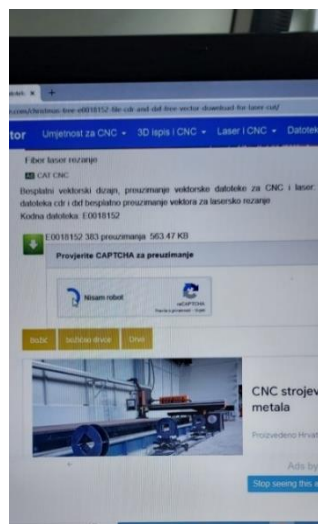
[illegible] ×   +

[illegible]/christmas-tree-e0018152-file-cdr-and-dxf-free-vector-download-for-laser-cut/

tor   Umjetnost za CNC ▾   3D ispis i CNC ▾   Laser i CNC ▾   Datotek

Fiber laser rezanje

CAT CNC

Besplatni vektorski dizajn, preuzimanje vektorske datoteke za CNC i laser. datoteka cdr i dxf besplatno preuzimanje vektora za lasersko rezanje

Kodna datoteka: E0018152

E0018152 383 preuzimanja 563.47 KB

Provjerite CAPTCHA za preuzimanje

Nisam robot

reCAPTCHA
Privatnost - Uvjeti

božić   sožično drvce   Drvo

CNC strojev metala

Proizvedeno Hrvat

Ads by

Stop seeing this a